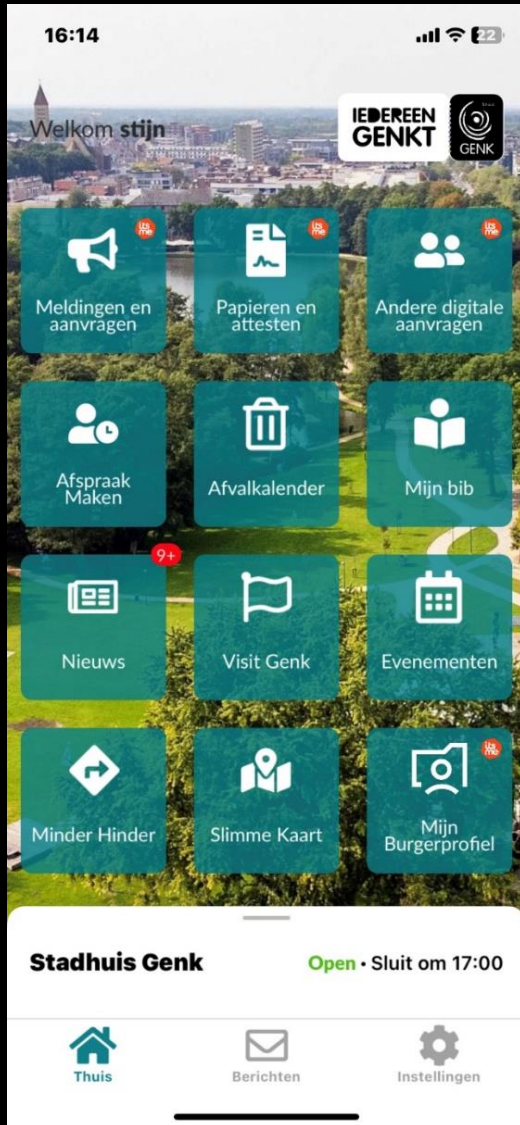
16:14

22

Welkom stijn

IEDEREEN GENKT

GENK

Meldingen en aanvragen

Papieren en attesten

Andere digitale aanvragen

Afspraak Maken

Afvalkalender

Mijn bib

9+

Nieuws

Visit Genk

Evenementen

Minder Hinder

Slimme Kaart

Mijn Burgerprofiel

Stadhuis Genk

Open • Sluit om 17:00

Thuis

Berichten

Instellingen